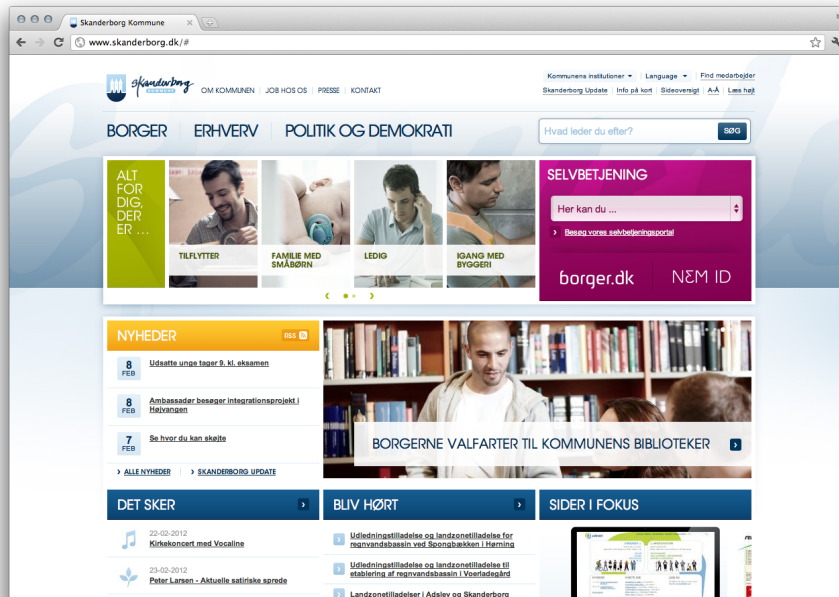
Skanderborg Kommune

www.skanderborg.dk/#

Skanderborg KOMMUNE

OM KOMMUNEN | JOB HOS OS | PRESSE | KONTAKT

Kommunens institutioner | Language | Find medarbejder

Skanderborg Update | Info på kort | Sideoversigt | A-Å | Læs højt

BORGER | ERHVERV | POLITIK OG DEMOKRATI

Hvad leder du efter?

SØG

ALT FOR DIG, DER ER ...

TILFLYTTER

FAMILIE MED SMÅBØRN

LEDIG

IGANG MED BYGGERI

SELVBETJENING

Her kan du ...

Besøg vores selvbetjeningsportal

borger.dk

NEM ID

NYHEDER

RSS

8 FEB Udsatte unge tager 9. kl. eksamen

8 FEB Ambassadør besøger integrationsprojekt i Højvangen

7 FEB Se hvor du kan skøjte

ALLE NYHEDER | SKANDERBORG UPDATE

BORGERNE VALFARTER TIL KOMMUNENS BIBLIOTEKER

DET SKER

22-02-2012
Kirkekoncert med Vocaline

23-02-2012
Peter Larsen - Aktuelle satiriske sprede

BLIV HØRT

Udledningstilladelse og landzonetilladelse for regnvandsbassin ved Spongbækken i Hørning

Udledningstilladelse og landzonetilladelse til etablering af regnvandsbassin i Voerladegård

Landzonetilladelser i Adslev og Skanderborg

SIDER I FOKUS